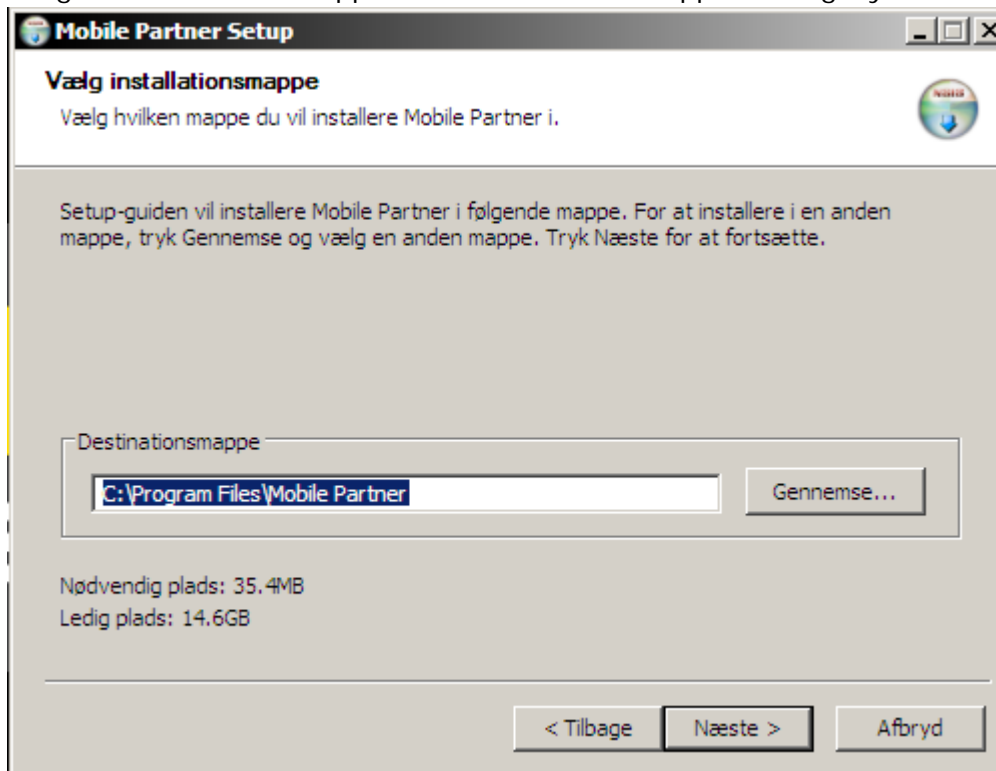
Mobile Partner Setup

Vælg installationsmappe

Vælg hvilken mappe du vil installere Mobile Partner i.

Setup-guiden vil installere Mobile Partner i følgende mappe. For at installere i en anden mappe, tryk Gennemse og vælg en anden mappe. Tryk Næste for at fortsætte.

Destinationsmappe

C:\Program Files\Mobile Partner

Gennemse...

Nødvendig plads: 35.4MB
Ledig plads: 14.6GB

< Tilbage

Næste >

Afbryd